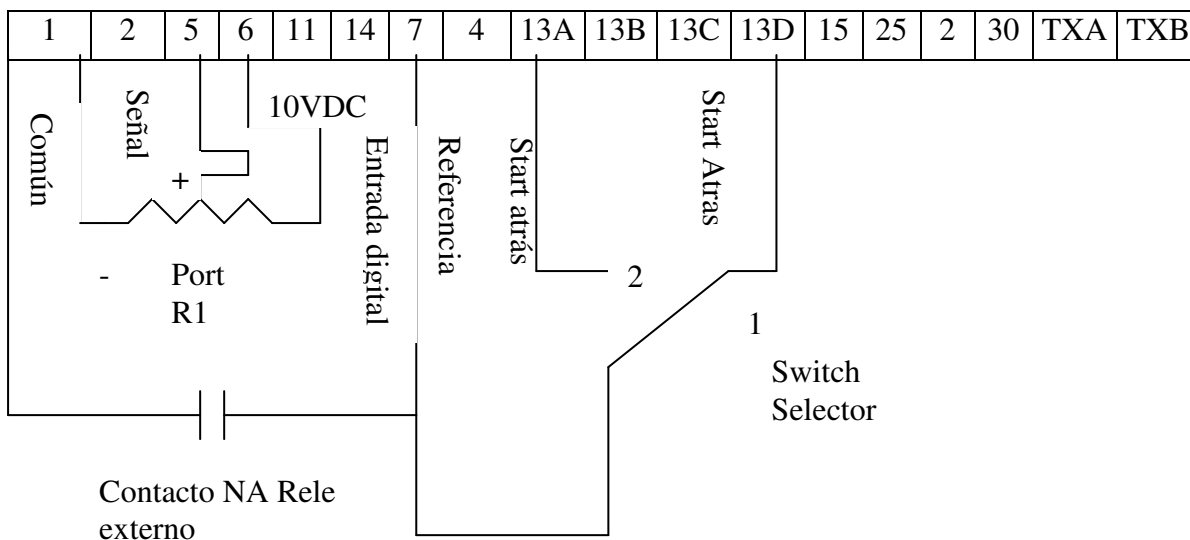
| 1 | 2 | 5 | 6 | 11 | 14 | 7 | 4 | 13A | 13B | 13C | 13D | 15 | 25 | 2 | 30 | TXA | TXB |
|---|---|---|---|---|---|---|---|---|---|---|---|---|---|---|---|---|---|

Común
Señal
10VDC
+
Entrada digital
Referencia
Start atrás
Start Atras
-
Port
R1
2
1
Switch
Selector
Contacto NA Rele externo